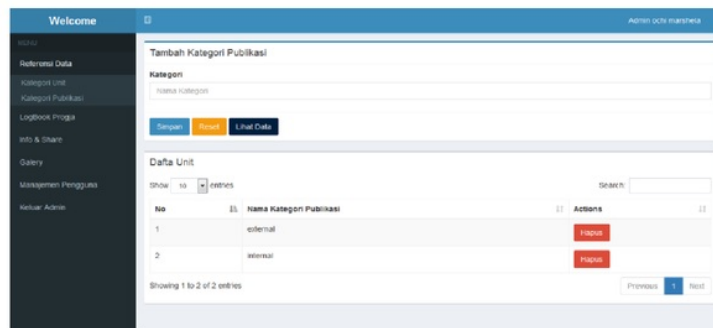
Welcome

MENU

Referensi Data

Kategori Unit

Kategori Publikasi

Logbook Proyja

Info & Share

Galery

Manajemen Pengguna

Keluar Admin

Admin ochi marshela

Tambah Kategori Publikasi

Kategori

Nama Kategori

Simpan Reset Lihat Data

Dafta Unit

Show 10 entries

Search:

| No | Nama Kategori Publikasi | Actions |
|---|---|---|
| 1 | eksternal | Hapus |
| 2 | internal | Hapus |

Showing 1 to 2 of 2 entries

Previous 1 Next